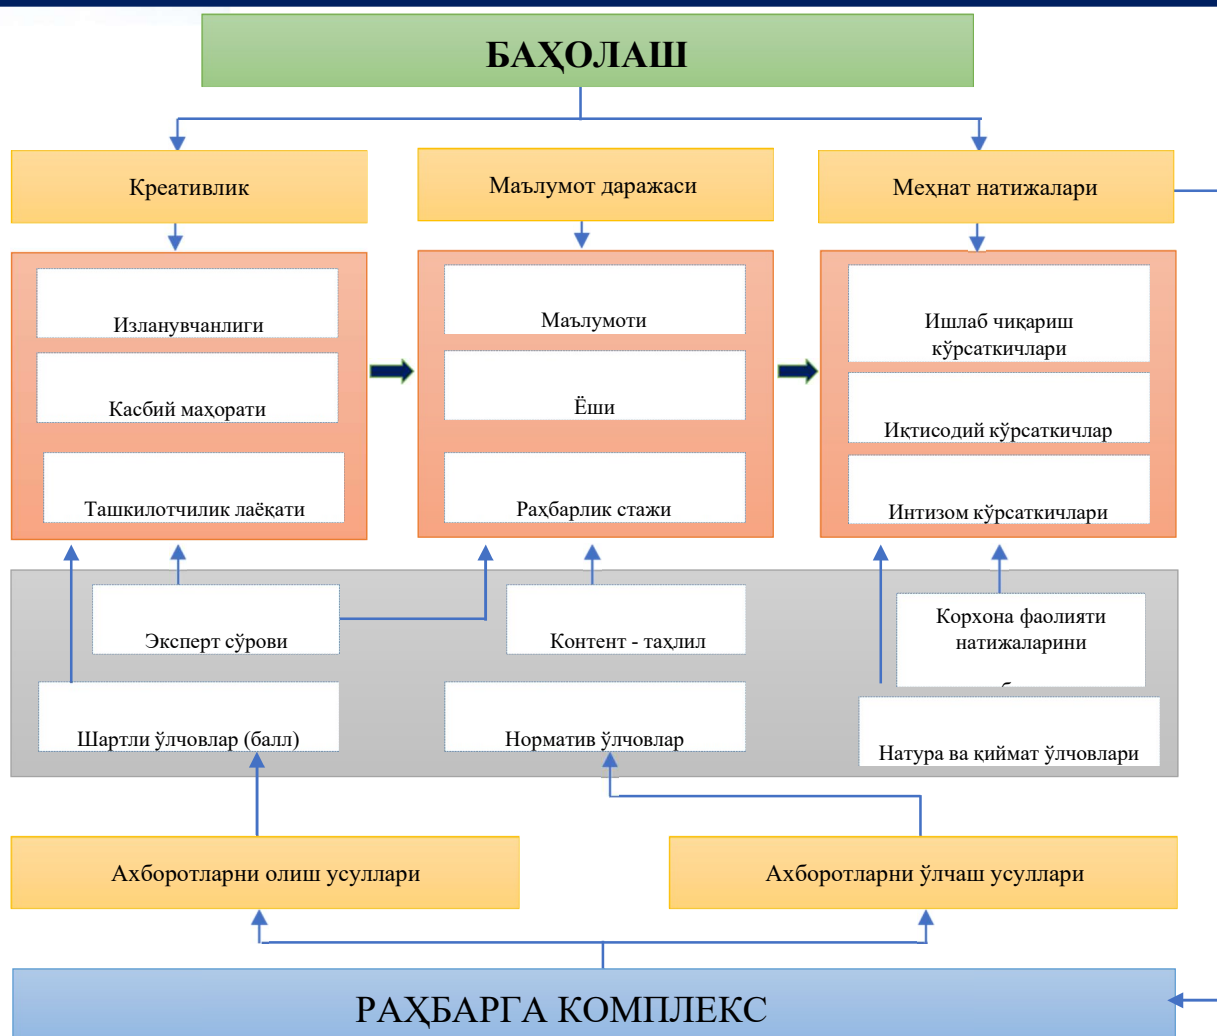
БАҲОЛАШ

Креативлик

Маълумот даражаси

Меҳнат натижалари

Изланувчанлиги

Касбий маҳорати

Ташкилотчилик лаёқати

Маълумоти

Ёши

Раҳбарлик стажи

Ишлаб чиқариш кўрсаткичлари

Иқтисодий кўрсаткичлар

Интизом кўрсаткичлари

Эксперт сўрови

Контент - таҳлил

Корхона фаолияти натижаларини

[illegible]

Шартли ўлчовлар (балл)

Норматив ўлчовлар

Натура ва қиймат ўлчовлари

Ахборотларни олиш усуллари

Ахборотларни ўлчаш усуллари

РАҲБАРГА КОМПЛЕКС